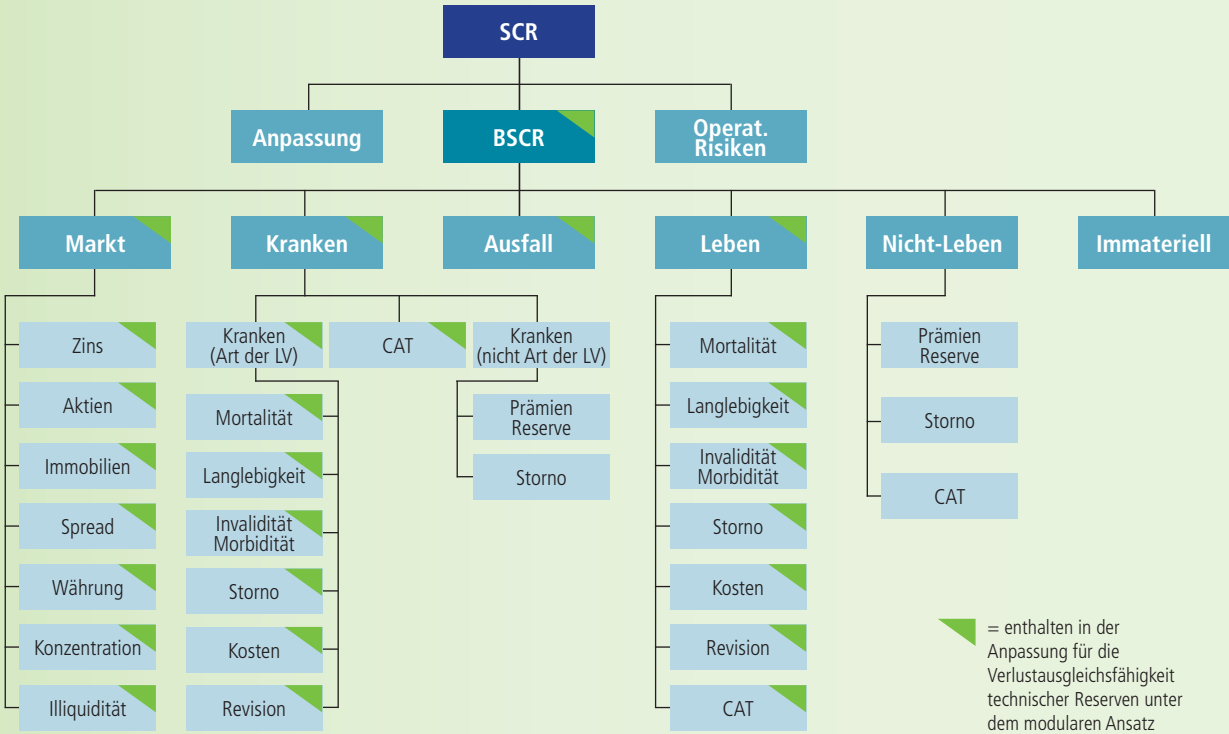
SCR

Anpassung

BSCR

Operat. Risiken

Markt

Kranken

Ausfall

Leben

Nicht-Leben

Immateriell

Zins

Aktien

Immobilien

Spread

Währung

Konzentration

Illiquidität

Kranken (Art der LV)

CAT

Kranken (nicht Art der LV)

Mortalität

Langlebigkeit

Invalidität Morbidität

Storno

Kosten

Revision

Prämien Reserve

Storno

Mortalität

Langlebigkeit

Invalidität Morbidität

Storno

Kosten

Revision

CAT

Prämien Reserve

Storno

CAT

= enthalten in der Anpassung für die Verlustausgleichsfähigkeit technischer Reserven unter dem modularen Ansatz